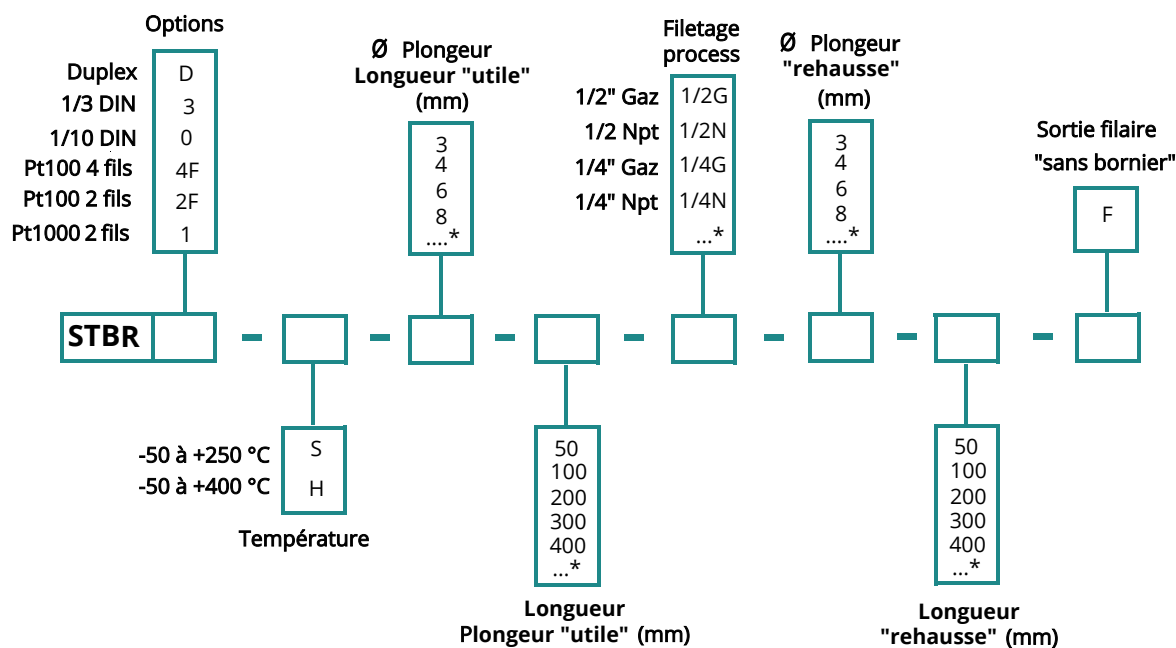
Options

| | |
|---|---|
| Duplex | D |
| 1/3 DIN | 3 |
| 1/10 DIN | 0 |
| Pt100 4 fils | 4F |
| Pt100 2 fils | 2F |
| Pt1000 2 fils | 1 |

Ø Plongeur Longueur "utile" (mm)

3
4
6
8
....*

Filetage process

| | |
|---|---|
| 1/2" Gaz | 1/2G |
| 1/2 Npt | 1/2N |
| 1/4" Gaz | 1/4G |
| 1/4" Npt | 1/4N |
| | ...* |

Ø Plongeur "rehausse" (mm)

3
4
6
8
....*

Sortie filaire "sans bornier"

F

STBR - - - - - - -

| | |
|---|---|
| -50 à +250 °C | S |
| -50 à +400 °C | H |

Température

50
100
200
300
400
...*

Longueur Plongeur "utile" (mm)

50
100
200
300
400
...*

Longueur "rehausse" (mm)